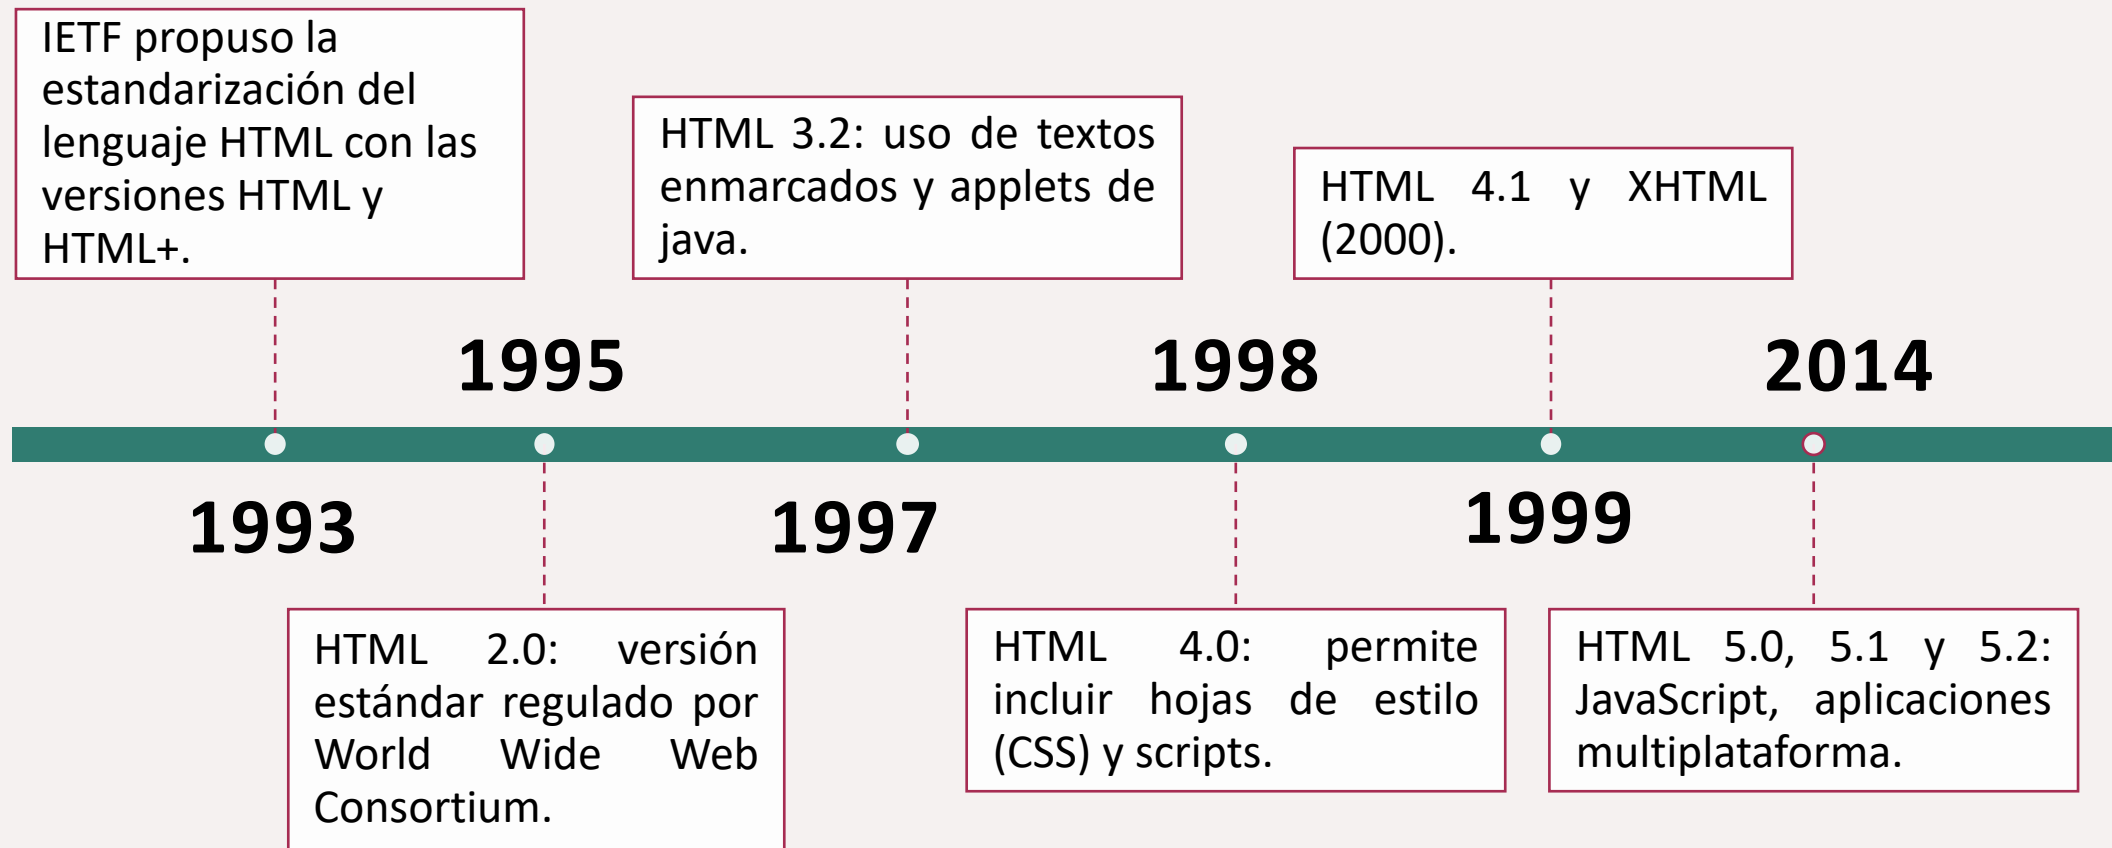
1993

IETF propuso la estandarización del lenguaje HTML con las versiones HTML y HTML+.

1995

HTML 2.0: versión estándar regulado por World Wide Web Consortium.

1997

HTML 3.2: uso de textos enmarcados y applets de java.

1998

HTML 4.0: permite incluir hojas de estilo (CSS) y scripts.

1999

HTML 4.1 y XHTML (2000).

2014

HTML 5.0, 5.1 y 5.2: JavaScript, aplicaciones multiplataforma.